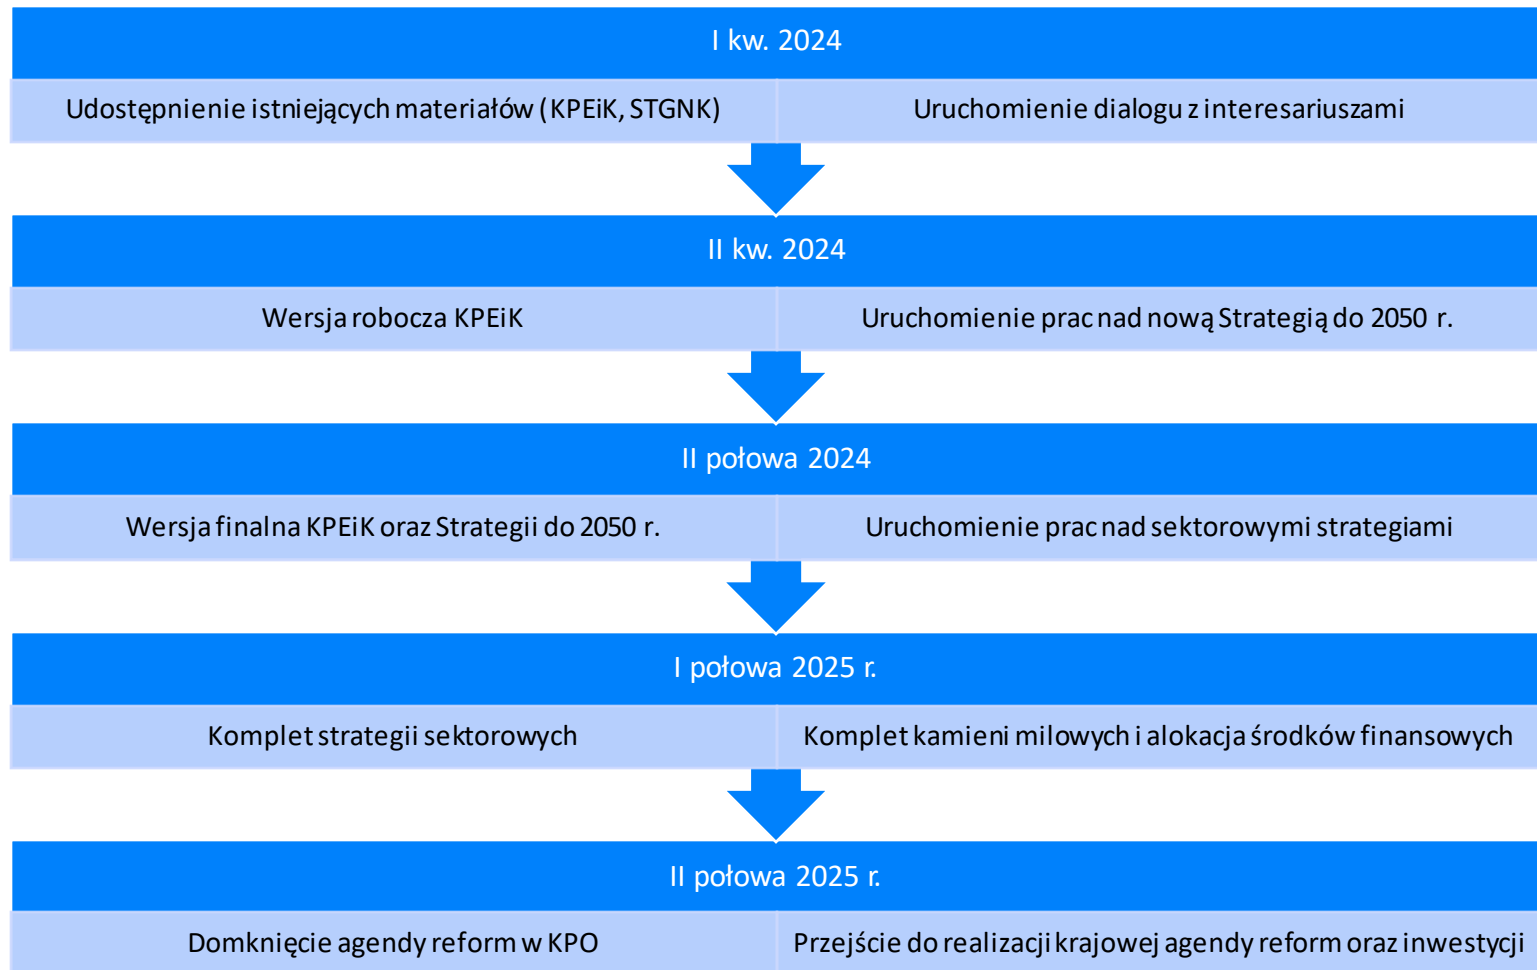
I kw. 2024

Udostępnienie istniejących materiałów (KPEiK, STGNK)

Uruchomienie dialogu z interesariuszami

II kw. 2024

Wersja robocza KPEiK

Uruchomienie prac nad nową Strategią do 2050 r.

II połowa 2024

Wersja finalna KPEiK oraz Strategii do 2050 r.

Uruchomienie prac nad sektorowymi strategiami

I połowa 2025 r.

Komplet strategii sektorowych

Komplet kamieni milowych i alokacja środków finansowych

II połowa 2025 r.

Domknięcie agendy reform w KPO

Przejście do realizacji krajowej agendy reform oraz inwestycji